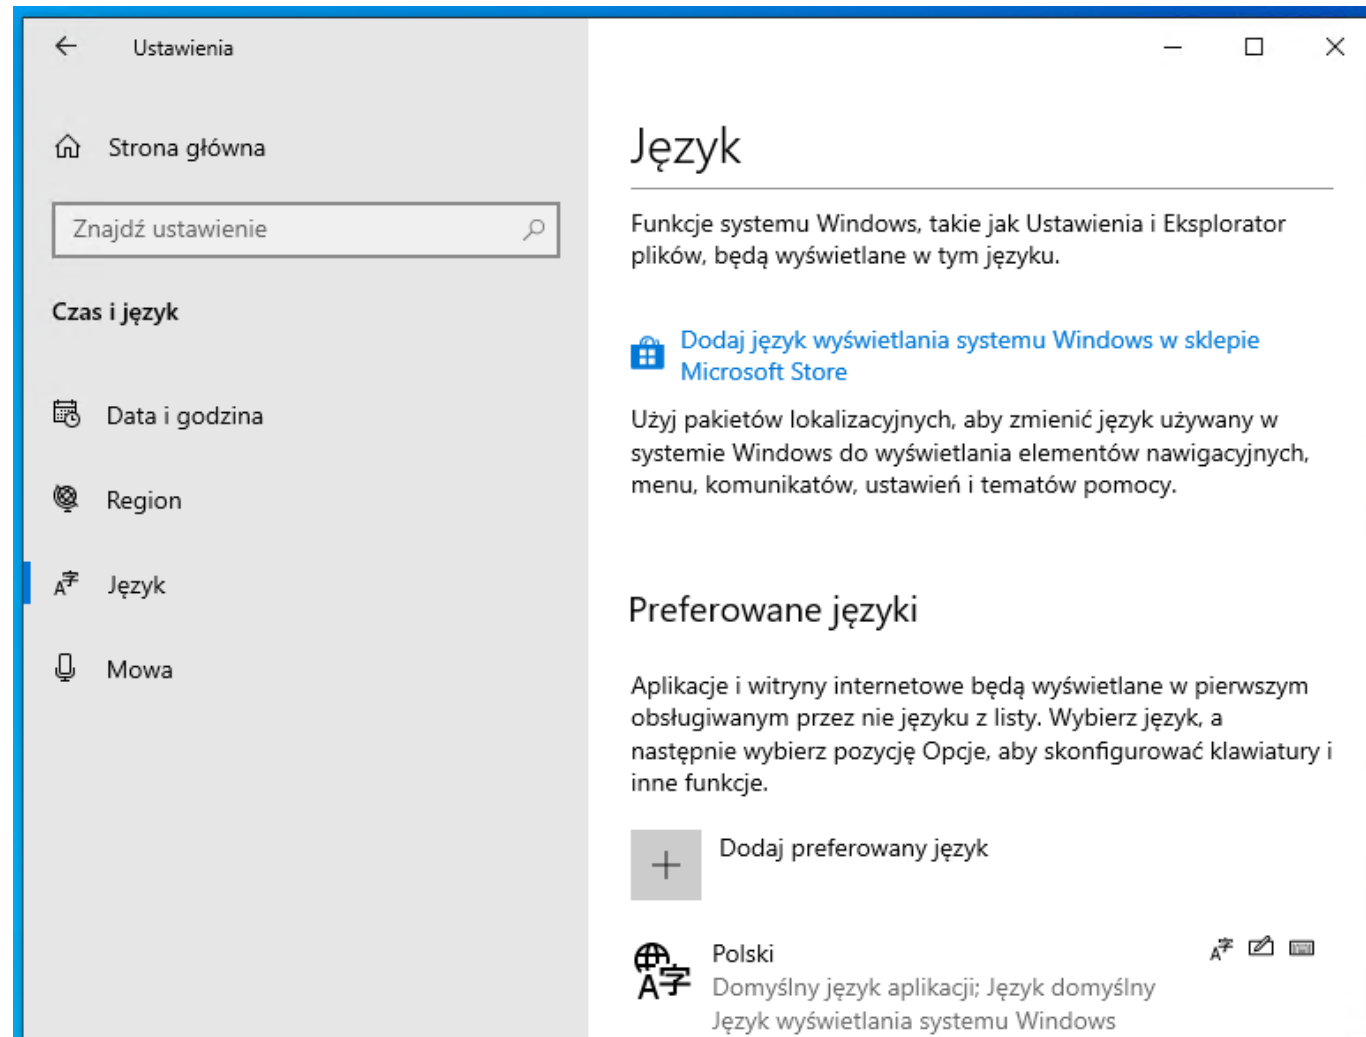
Ustawienia

Strona główna

Znajdź ustawienie

Czas i język

Data i godzina

Region

Język

Mowa

Język

Funkcje systemu Windows, takie jak Ustawienia i Eksplorator plików, będą wyświetlane w tym języku.

Dodaj język wyświetlania systemu Windows w sklepie Microsoft Store

Użyj pakietów lokalizacyjnych, aby zmienić język używany w systemie Windows do wyświetlania elementów nawigacyjnych, menu, komunikatów, ustawień i tematów pomocy.

Preferowane języki

Aplikacje i witryny internetowe będą wyświetlane w pierwszym obsługiwanym przez nie języku z listy. Wybierz język, a następnie wybierz pozycję Opcje, aby skonfigurować klawiatury i inne funkcje.

Dodaj preferowany język

Polski
Domyślny język aplikacji; Język domyślny
Język wyświetlania systemu Windows